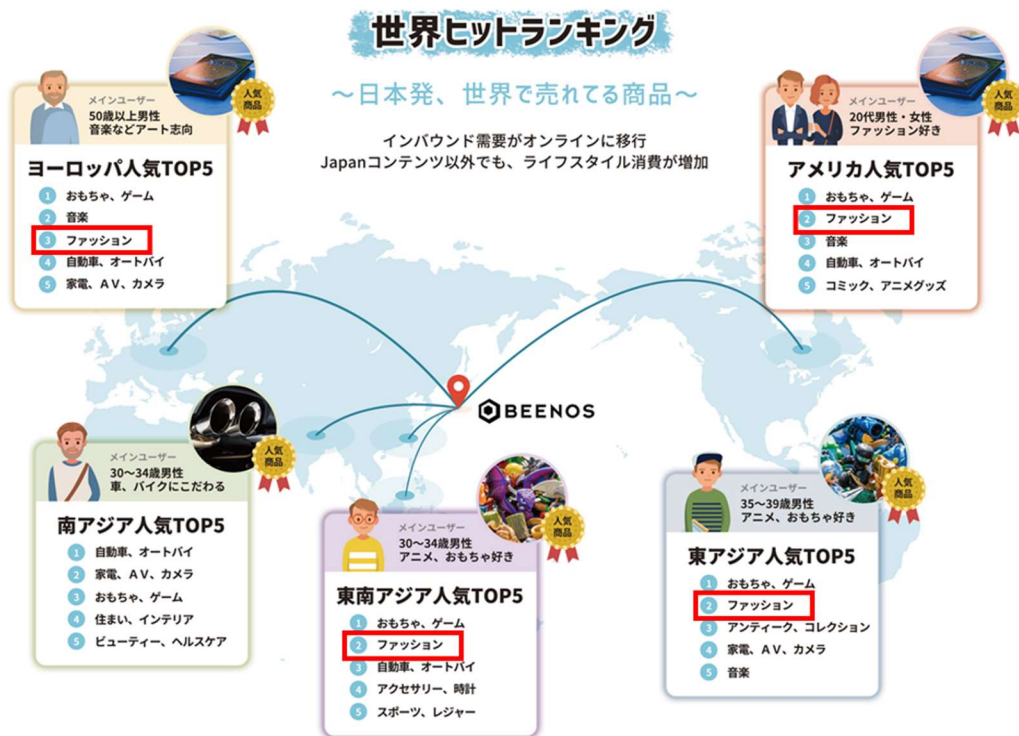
世界ヒットランキング

～日本発、世界で売れてる商品～

インバウンド需要がオンラインに移行
Japanコンテンツ以外でも、ライフスタイル消費が増加

メインユーザー
50歳以上男性
音楽などアート志向

人気商品

ヨーロッパ人気TOP5
1 おもちゃ、ゲーム
2 音楽
3 ファッション
4 自動車、オートバイ
5 家電、AV、カメラ

メインユーザー
20代男性・女性
ファッション好き

人気商品

アメリカ人気TOP5
1 おもちゃ、ゲーム
2 ファッション
3 音楽
4 自動車、オートバイ
5 コミック、アニメグッズ

BEENOS

メインユーザー
30～34歳男性
車、バイクにこだわる

人気商品

南アジア人気TOP5
1 自動車、オートバイ
2 家電、AV、カメラ
3 おもちゃ、ゲーム
4 住まい、インテリア
5 ビューティー、ヘルスケア

メインユーザー
30～34歳男性
アニメ、おもちゃ好き

人気商品

東南アジア人気TOP5
1 おもちゃ、ゲーム
2 ファッション
3 自動車、オートバイ
4 アクセサリー、時計
5 スポーツ、レジャー

メインユーザー
35～39歳男性
アニメ、おもちゃ好き

人気商品

東アジア人気TOP5
1 おもちゃ、ゲーム
2 ファッション
3 アンティーク、コレクション
4 家電、AV、カメラ
5 音楽